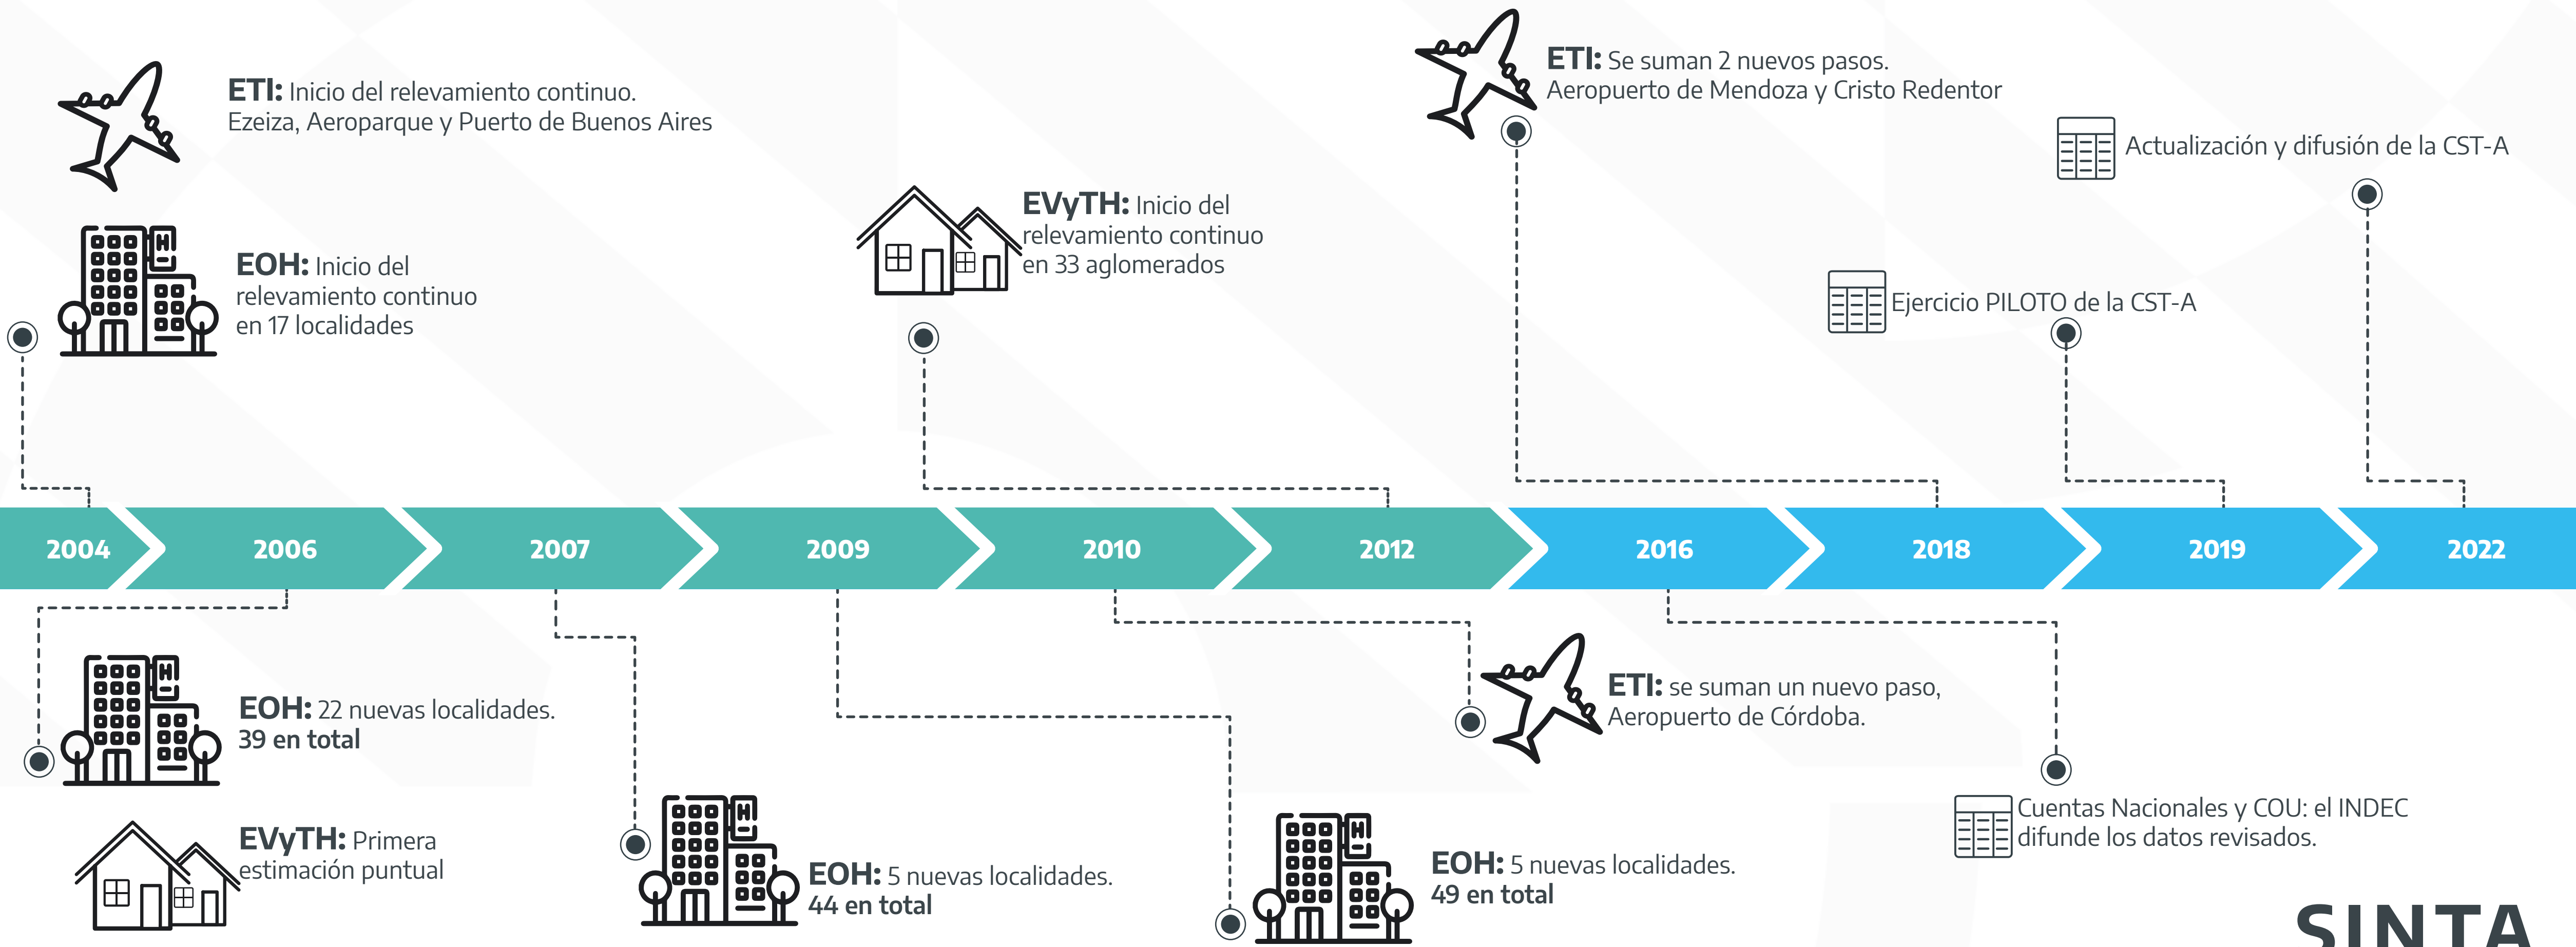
ETI: Inicio del relevamiento continuo. Ezeiza, Aeroparque y Puerto de Buenos Aires

EOH: Inicio del relevamiento continuo en 17 localidades

EVyTH: Inicio del relevamiento continuo en 33 aglomerados

ETI: Se suman 2 nuevos pasos. Aeropuerto de Mendoza y Cristo Redentor

Actualización y difusión de la CST-A

Ejercicio PILOTO de la CST-A

2004 2006 2007 2009 2010 2012 2016 2018 2019 2022

EOH: 22 nuevas localidades. 39 en total

EVyTH: Primera estimación puntual

EOH: 5 nuevas localidades. 44 en total

EOH: 5 nuevas localidades. 49 en total

ETI: se suman un nuevo paso, Aeropuerto de Córdoba.

Cuentas Nacionales y COU: el INDEC difunde los datos revisados.

SINTA